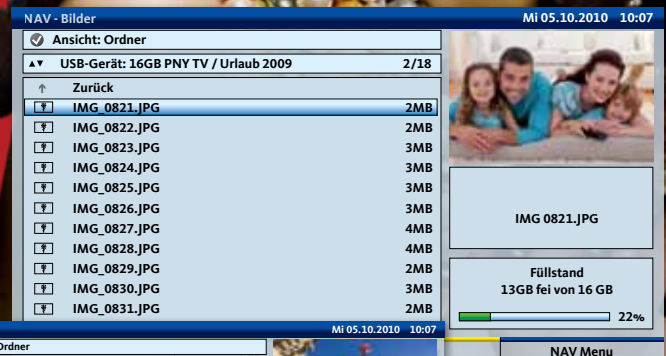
NAV - Bilder

Mi 05.10.2010 10:07

Ansicht: Ordner

USB-Gerät: 16GB PNY TV / Urlaub 2009 2/18

| | | |
|---|---|---|
| ↑ | Zurück | |
| | IMG_0821.JPG | 2MB |
| | IMG_0822.JPG | 2MB |
| | IMG_0823.JPG | 3MB |
| | IMG_0824.JPG | 3MB |
| | IMG_0825.JPG | 3MB |
| | IMG_0826.JPG | 3MB |
| | IMG_0827.JPG | 4MB |
| | IMG_0828.JPG | 4MB |
| | IMG_0829.JPG | 2MB |
| | IMG_0830.JPG | 3MB |
| | IMG_0831.JPG | 2MB |

IMG 0821.JPG

Füllstand
13GB fei von 16 GB

22%

Mi 05.10.2010 10:07

Ordner

NAV Menu